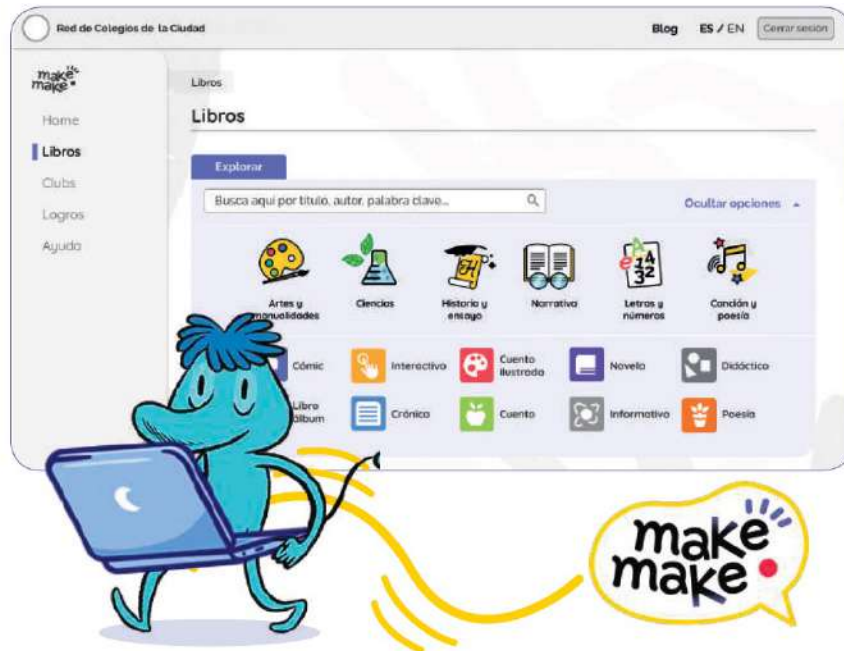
Red de Colegios de la Ciudad

Blog ES / EN Cerrar sesión

make make

Home

Libros

Clubs

Logros

Ayuda

Libros

Libros

Explorar

Busca aquí por título, autor, palabra clave...

Ocultar opciones

Artes y manualidades

Ciencias

Historia y ensayo

Narrativa

Letras y números

Canción y poesía

Cómic

Interactivo

Cuento ilustrado

Novela

Didáctico

Libro álbum

Crónica

Cuento

Informativo

Poesía

make make